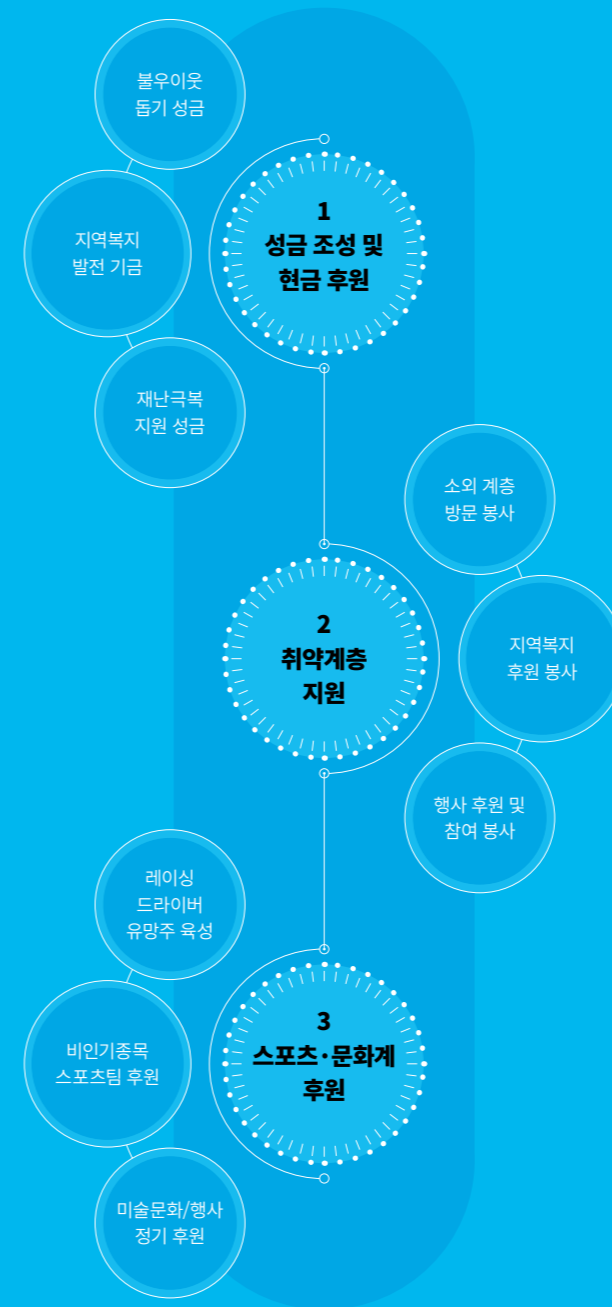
불우이웃
돕기 성금

1
성금 조성 및
현금 후원

지역복지
발전 기금

재난극복
지원 성금

소외 계층
방문 봉사

2
취약계층
지원

지역복지
후원 봉사

행사 후원 및
참여 봉사

레이싱
드라이버
유망주 육성

3
스포츠·문화계
후원

비인기종목
스포츠팀 후원

미술문화/행사
정기 후원